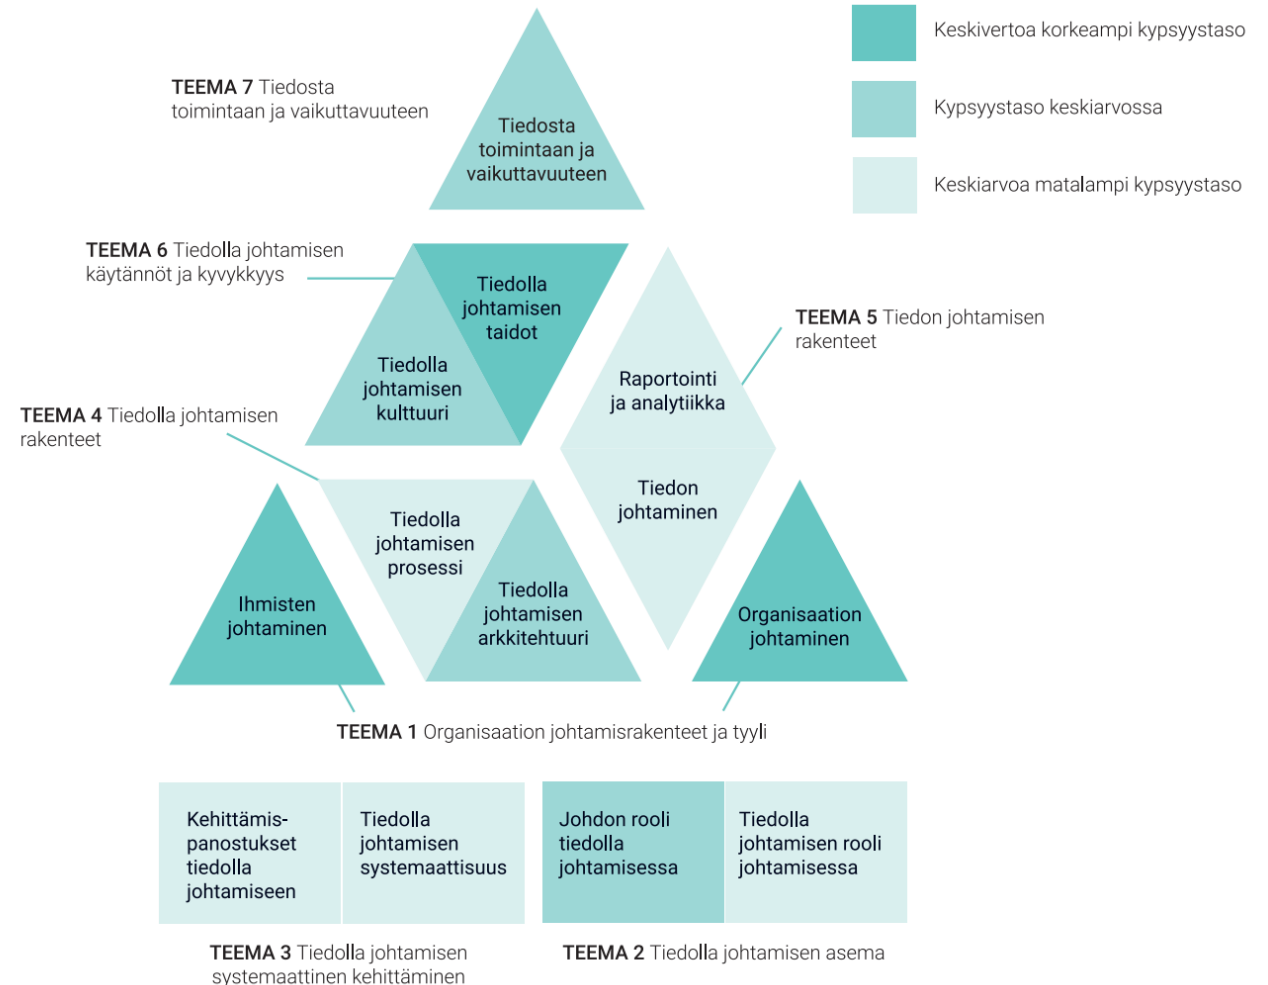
Keskivertoa korkeampi kypsyystaso

Kypsyystaso keskiarvossa

Keskiarvoa matalampi kypsyystaso

TEEMA 7 Tiedosta toimintaan ja vaikuttavuuteen

Tiedosta toimintaan ja vaikuttavuuteen

TEEMA 6 Tiedolla johtamisen käytännöt ja kyvykkyys

Tiedolla johtamisen taidot

Tiedolla johtamisen kulttuuri

TEEMA 5 Tiedon johtamisen rakenteet

Raportointi ja analytiikka

Tiedon johtaminen

TEEMA 4 Tiedolla johtamisen rakenteet

Tiedolla johtamisen prosessi

Tiedolla johtamisen arkkitehtuuri

Ihmisten johtaminen

Organisaation johtaminen

TEEMA 1 Organisaation johtamisrakenteet ja tyyli

| Kehittämis-panostukset tiedolla johtamiseen | Tiedolla johtamisen systemaattisuus | Johdon rooli tiedolla johtamisessa | Tiedolla johtamisen rooli johtamisessa |
|---|---|---|---|

TEEMA 3 Tiedolla johtamisen systemaattinen kehittäminen

TEEMA 2 Tiedolla johtamisen asema